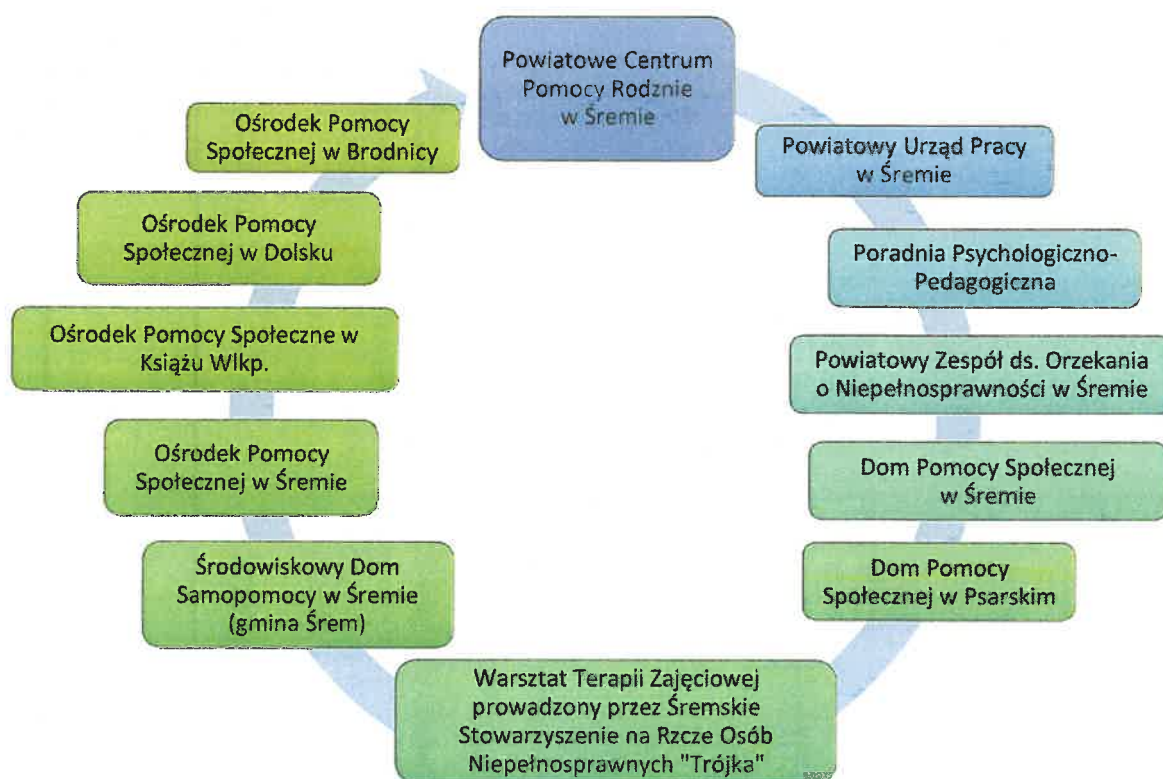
Powiatowe Centrum Pomocy Rodznie w Śremie

Powiatowy Urząd Pracy w Śremie

Poradnia Psychologiczno-Pedagogiczna

Powiatowy Zespół ds. Orzekania o Niepełnosprawności w Śremie

Dom Pomocy Społecznej w Śremie

Dom Pomocy Społecznej w Psarskim

Warsztat Terapii Zajęciowej prowadzony przez Śremskie Stowarzyszenie na Rzcze Osób Niepełnosprawnych "Trójka"

Środowiskowy Dom Samopomocy w Śremie (gmina Śrem)

Ośrodek Pomocy Społecznej w Śremie

Ośrodek Pomocy Społeczne w Książu Wlkp.

Ośrodek Pomocy Społecznej w Dolsku

Ośrodek Pomocy Społecznej w Brodnicy